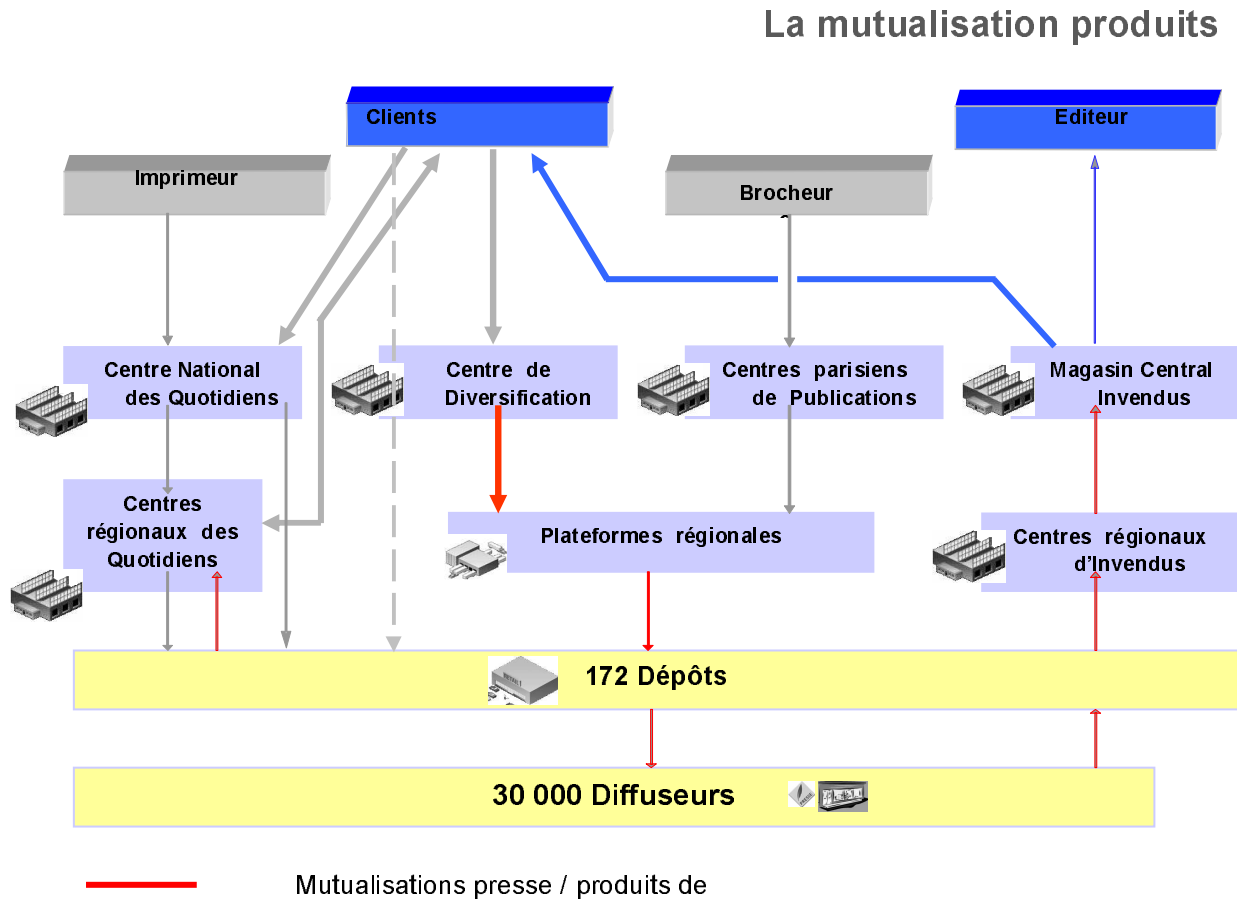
La mutualisation produits

Clients

Editeur

Imprimeur

Brocheur

Centre National des Quotidiens

Centre de Diversification

Centres parisiens de Publications

Magasin Central Invendus

Centres régionaux des Quotidiens

Plateformes régionales

Centres régionaux d'Invendus

172 Dépôts

30 000 Diffuseurs

Mutualisations presse / produits de